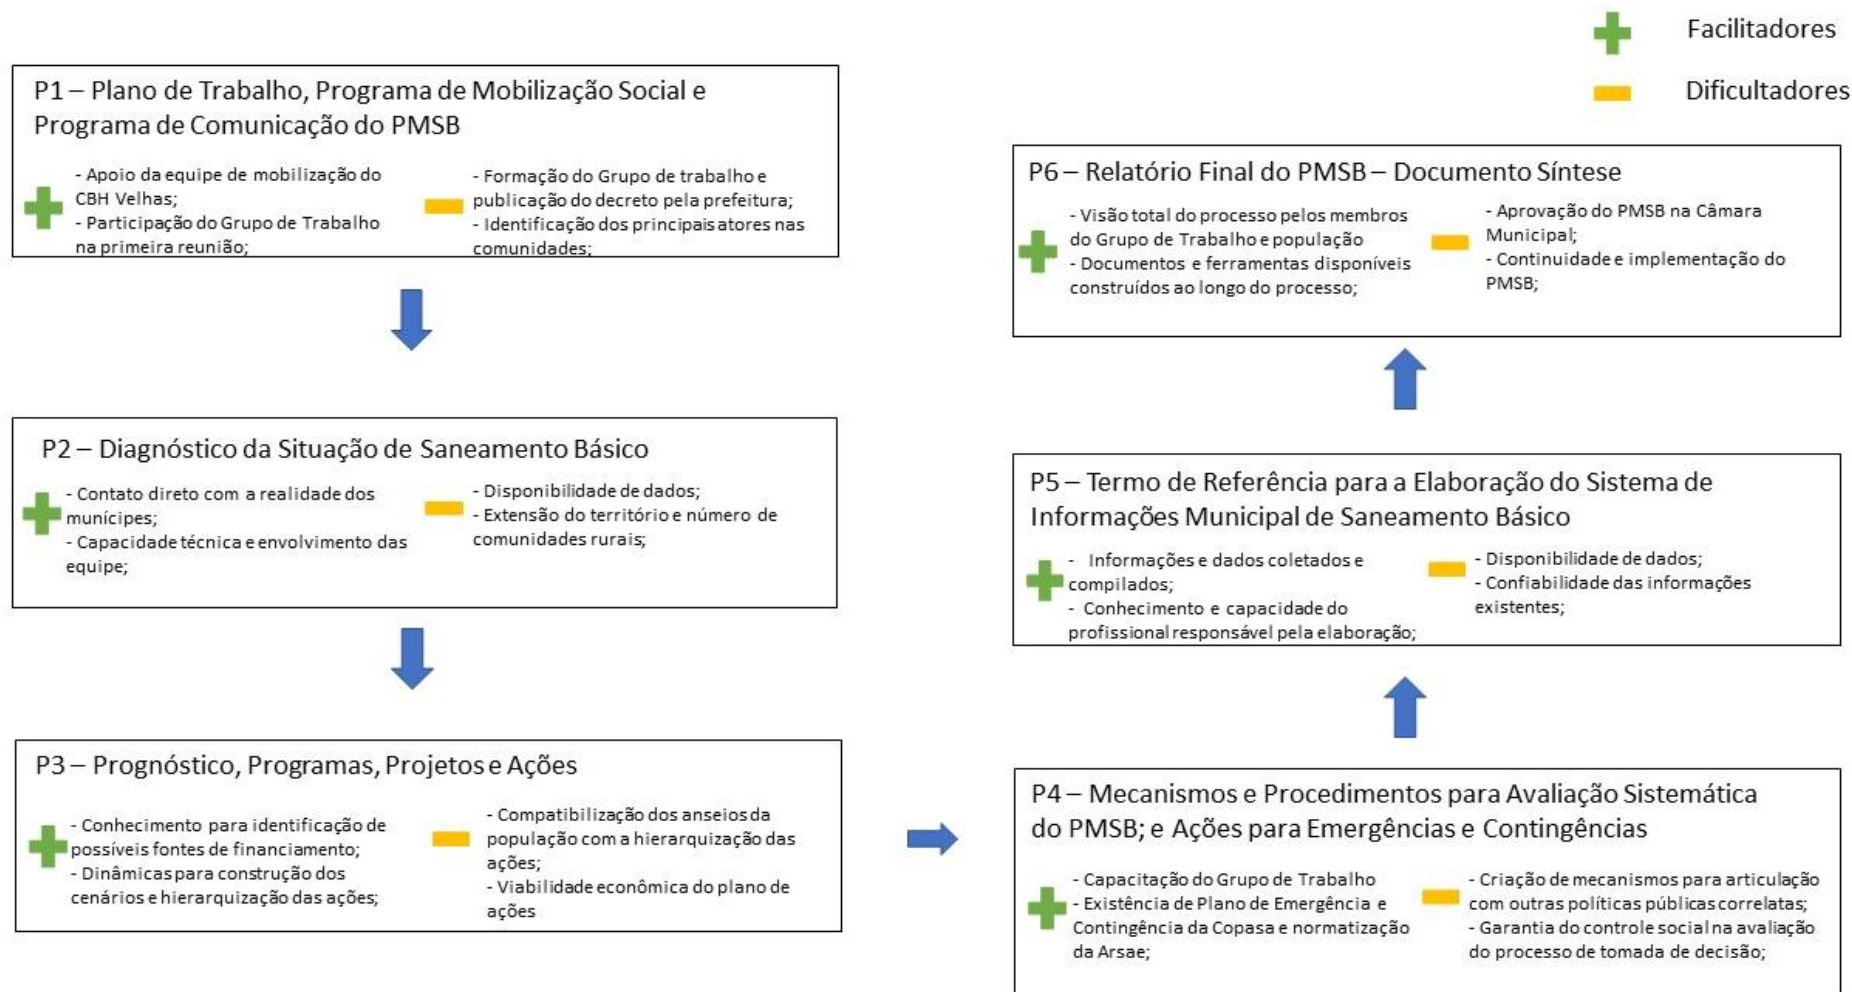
Facilitadores

Dificultadores

P1 – Plano de Trabalho, Programa de Mobilização Social e Programa de Comunicação do PMSB

- Apoio da equipe de mobilização do CBH Velhas;
- Participação do Grupo de Trabalho na primeira reunião;

- Formação do Grupo de trabalho e publicação do decreto pela prefeitura;
- Identificação dos principais atores nas comunidades;

P2 – Diagnóstico da Situação de Saneamento Básico

- Contato direto com a realidade dos munícipes;
- Capacidade técnica e envolvimento das equipe;

- Disponibilidade de dados;
- Extensão do território e número de comunidades rurais;

P3 – Prognóstico, Programas, Projetos e Ações

- Conhecimento para identificação de possíveis fontes de financiamento;
- Dinâmicas para construção dos cenários e hierarquização das ações;

- Compatibilização dos anseios da população com a hierarquização das ações;
- Viabilidade econômica do plano de ações

P6 – Relatório Final do PMSB – Documento Síntese

- Visão total do processo pelos membros do Grupo de Trabalho e população
- Documentos e ferramentas disponíveis construídos ao longo do processo;

- Aprovação do PMSB na Câmara Municipal;
- Continuidade e implementação do PMSB;

P5 – Termo de Referência para a Elaboração do Sistema de Informações Municipal de Saneamento Básico

- Informações e dados coletados e compilados;
- Conhecimento e capacidade do profissional responsável pela elaboração;

- Disponibilidade de dados;
- Confiabilidade das informações existentes;

P4 – Mecanismos e Procedimentos para Avaliação Sistemática do PMSB; e Ações para Emergências e Contingências

- Capacitação do Grupo de Trabalho
- Existência de Plano de Emergência e Contingência da Copasa e normatização da Arsae;

- Criação de mecanismos para articulação com outras políticas públicas correlatas;
- Garantia do controle social na avaliação do processo de tomada de decisão;